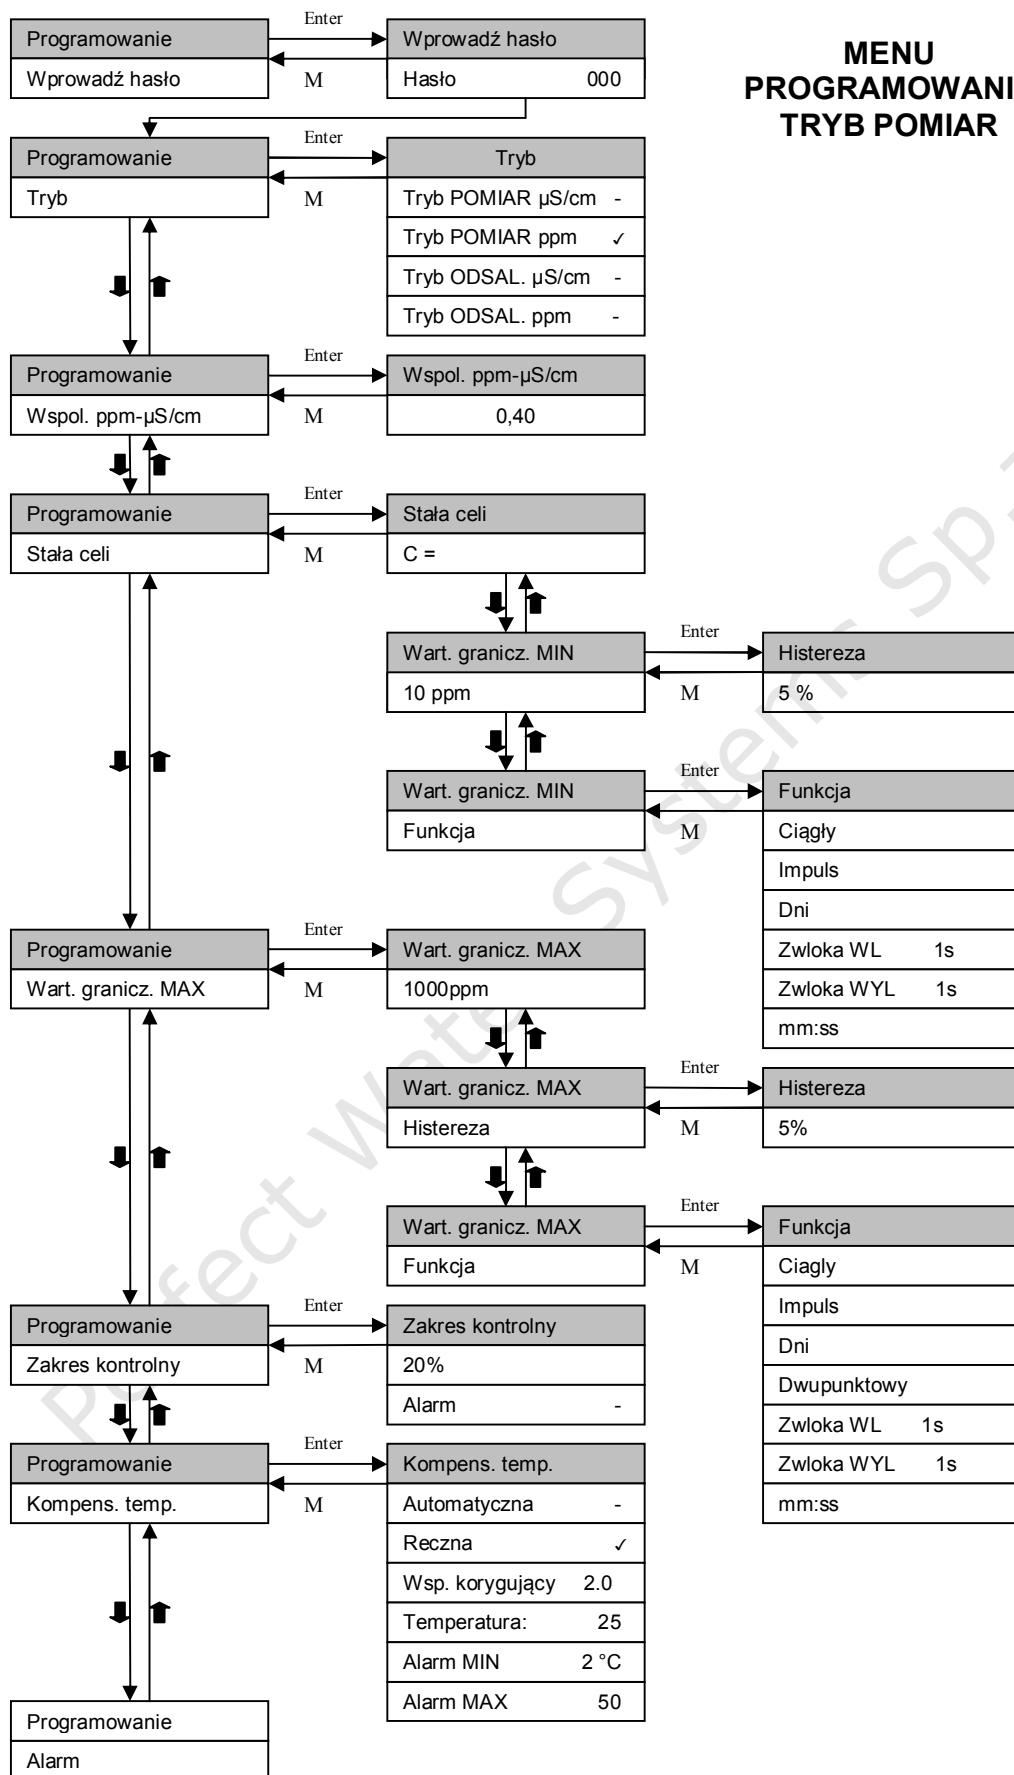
MENU PROGRAMOWANI TRYB POMIAR

Programowanie
Wprowadź hasło

Enter

M

Wprowadź hasło
Hasło 000

Programowanie
Tryb

Enter

M

Tryb
Tryb POMIAR µS/cm -
Tryb POMIAR ppm ✓
Tryb ODSAL. µS/cm -
Tryb ODSAL. ppm -

Programowanie
Wspol. ppm-µS/cm

Enter

M

Wspol. ppm-µS/cm
0,40

Programowanie
Stała celi

Enter

M

Stała celi
C =

Wart. granicz. MIN
10 ppm

Enter

M

Histereza
5 %

Wart. granicz. MIN
Funkcja

Enter

M

Funkcja
Ciągły
Impuls
Dni
Zwloka WL 1s
Zwloka WYL 1s
mm:ss

Programowanie
Wart. granicz. MAX

Enter

M

Wart. granicz. MAX
1000ppm

Wart. granicz. MAX
Histereza

Enter

M

Histereza
5%

Wart. granicz. MAX
Funkcja

Enter

M

Funkcja
Ciagly
Impuls
Dni
Dwupunktowy
Zwloka WL 1s
Zwloka WYL 1s
mm:ss

Programowanie
Zakres kontrolny

Enter

M

Zakres kontrolny
20%
Alarm -

Programowanie
Kompens. temp.

Enter

M

Kompens. temp.
Automatyczna -
Reczna ✓
Wsp. korygujący 2.0
Temperatura: 25
Alarm MIN 2 °C
Alarm MAX 50

Programowanie
Alarm